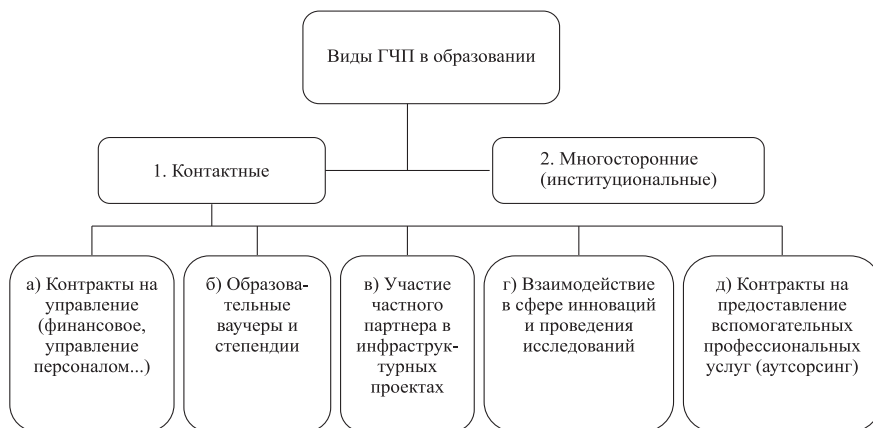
Виды ГЧП в образовании

1. Контактные

2. Многосторонние (институциональные)

а) Контракты на управление (финансовое, управление персоналом...)

б) Образовательные ваучеры и степендии

в) Участие частного партнера в инфраструктурных проектах

г) Взаимодействие в сфере инноваций и проведения исследований

д) Контракты на предоставление вспомогательных профессиональных услуг (аутсорсинг)